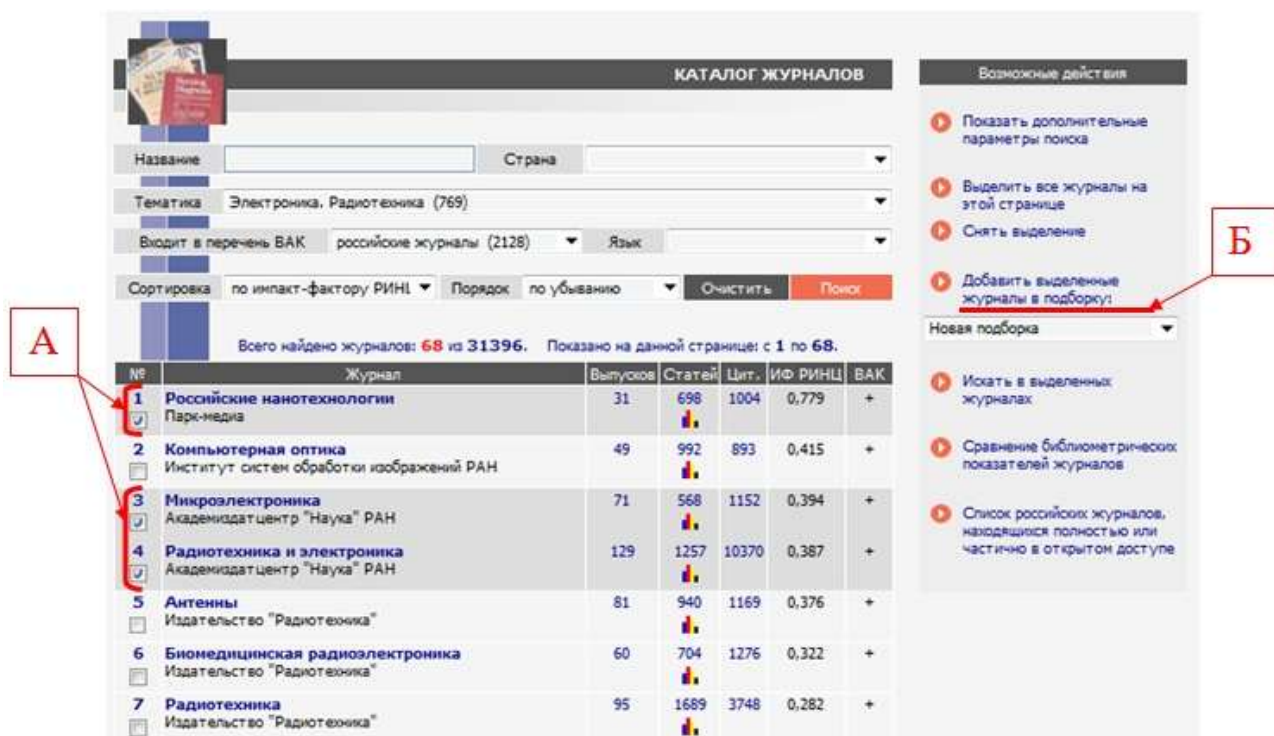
КАТАЛОГ ЖУРНАЛОВ

Название
Страна

Тематика Электроника. Радиотехника (769)

Входит в перечень ВАК российские журналы (2128) Язык

Сортировка по импакт-фактору РИНЦ Порядок по убыванию Очистить Поиск

Всего найдено журналов: 68 из 31396. Показано на данной странице: с 1 по 68.

| № | Журнал | Выпусков | Статей | Цит. | ИФ РИНЦ | ВАК |
|---|---|---|---|---|---|---|
| 1 | Российские нанотехнологии Парк-медиа | 31 | 698 | 1004 | 0,779 | + |
| 2 | Компьютерная оптика Институт систем обработки изображений РАН | 49 | 992 | 893 | 0,415 | + |
| 3 | Микроэлектроника Академиздатцентр "Наука" РАН | 71 | 568 | 1152 | 0,394 | + |
| 4 | Радиотехника и электроника Академиздатцентр "Наука" РАН | 129 | 1257 | 10370 | 0,387 | + |
| 5 | Антенны Издательство "Радиотехника" | 81 | 940 | 1169 | 0,376 | + |
| 6 | Биомедицинская радиоэлектроника Издательство "Радиотехника" | 60 | 704 | 1276 | 0,322 | + |
| 7 | Радиотехника Издательство "Радиотехника" | 95 | 1689 | 3748 | 0,282 | + |

А

Возможные действия

Показать дополнительные параметры поиска

Выделить все журналы на этой странице

Снять выделение

Добавить выделенные журналы в подборку:

Новая подборка

Искать в выделенных журналах

Сравнение библиометрических показателей журналов

Список российских журналов, находящихся полностью или частично в открытом доступе

Б